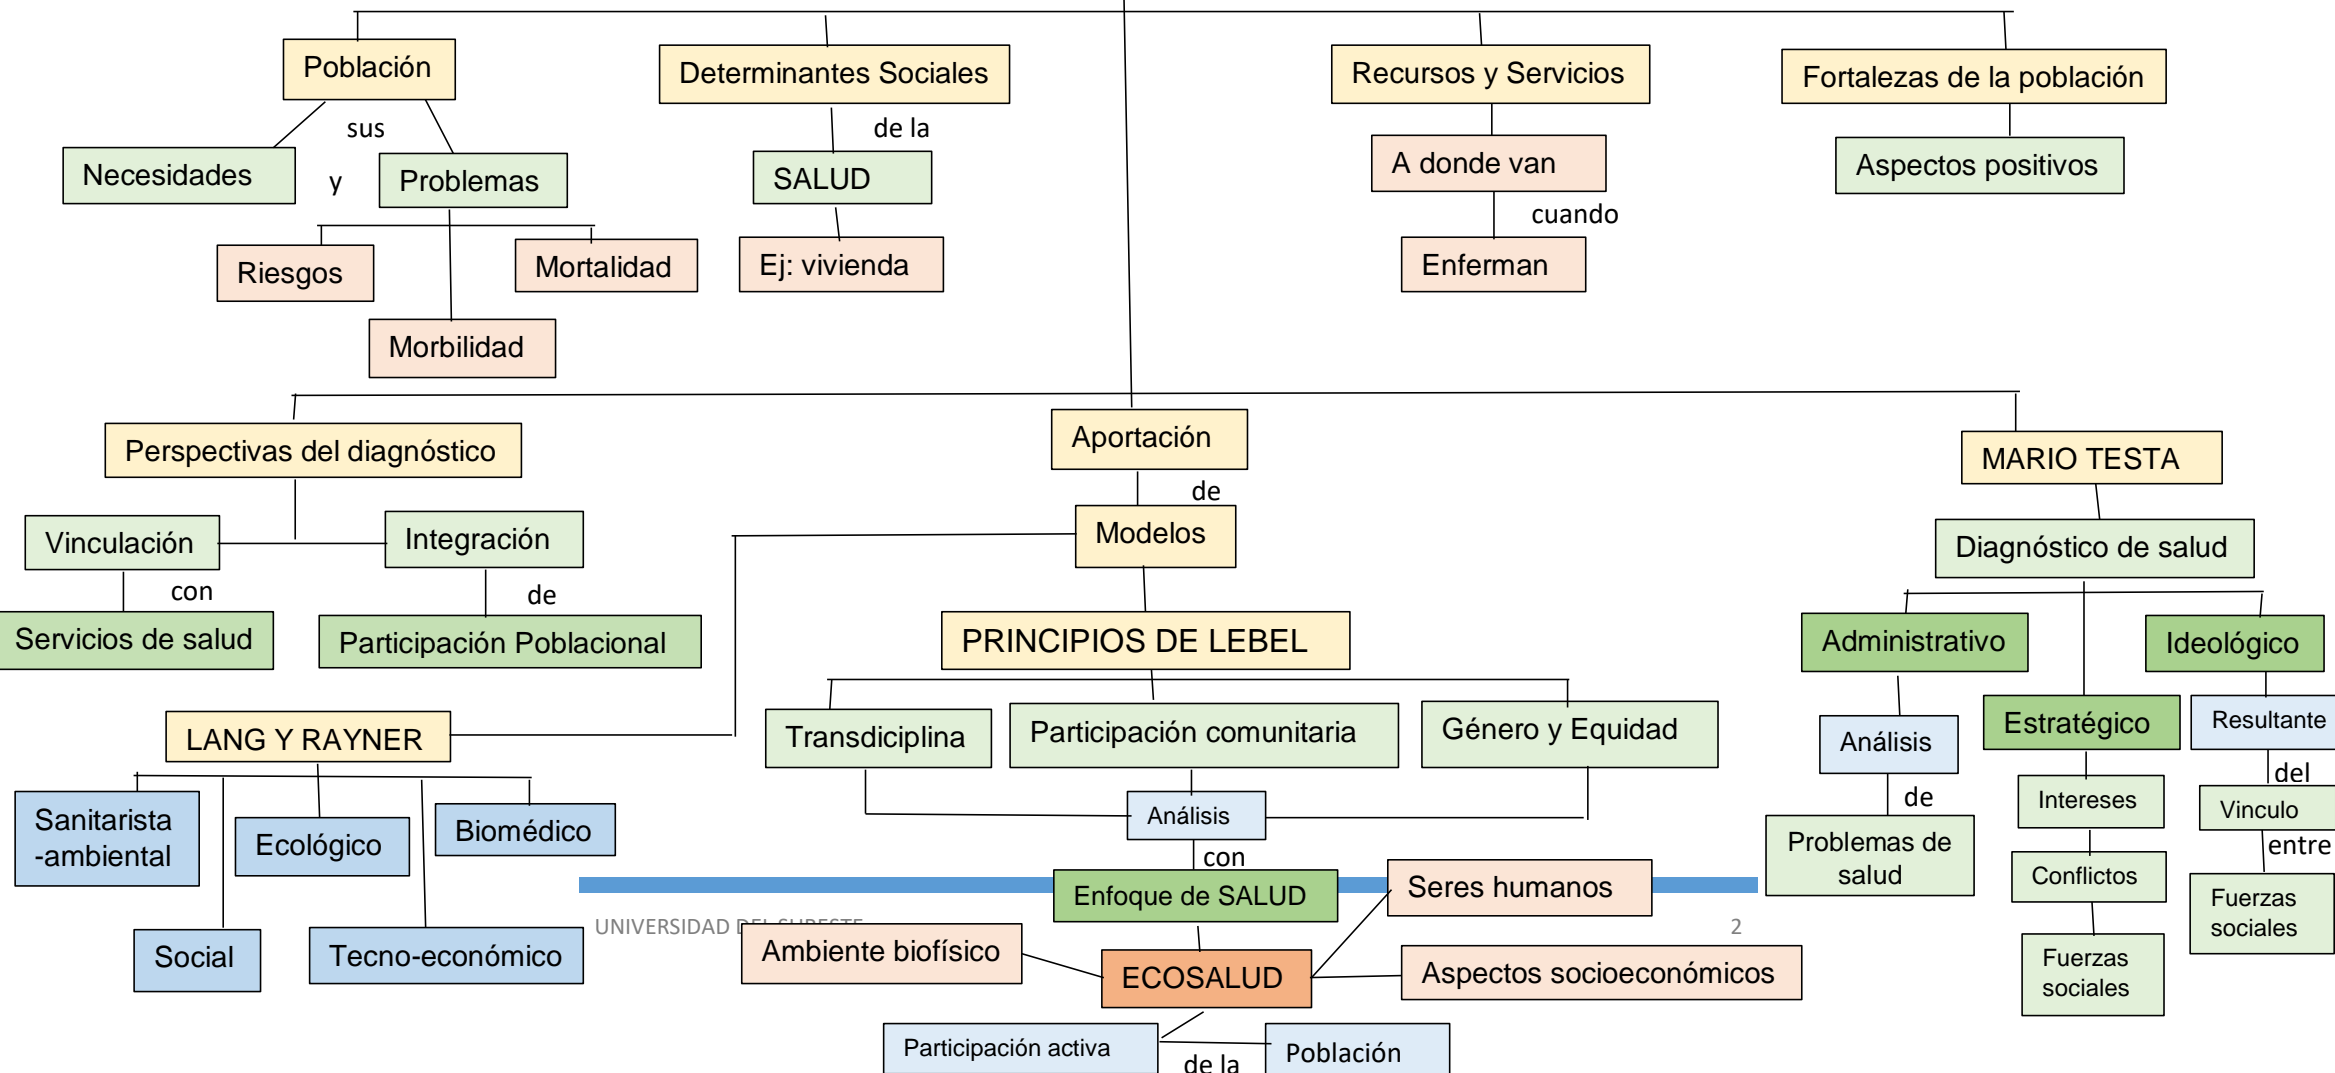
Población

sus

Necesidades

y

Problemas

Riesgos

Mortalidad

Morbilidad

Determinantes Sociales

de la

SALUD

Ej: vivienda

Recursos y Servicios

A donde van

cuando

Enferman

Fortalezas de la población

Aspectos positivos

Perspectivas del diagnóstico

Vinculación

con

Servicios de salud

Integración

de

Participación Poblacional

Aportación

de

Modelos

PRINCIPIOS DE LEBEL

Transdiciplina

Participación comunitaria

Género y Equidad

Análisis

con

Enfoque de SALUD

Seres humanos

ECOSALUD

Ambiente biofísico

Aspectos socioeconómicos

Participación activa

de la

Población

LANG Y RAYNER

Sanitarista -ambiental

Ecológico

Biomédico

Social

Tecno-económico

MARIO TESTA

Diagnóstico de salud

Administrativo

Análisis

de

Problemas de salud

Estratégico

Intereses

Conflictos

Fuerzas sociales

Ideológico

Resultante

del

Vinculo

entre

Fuerzas sociales

UNIVERSIDAD DEL SURESTE

2